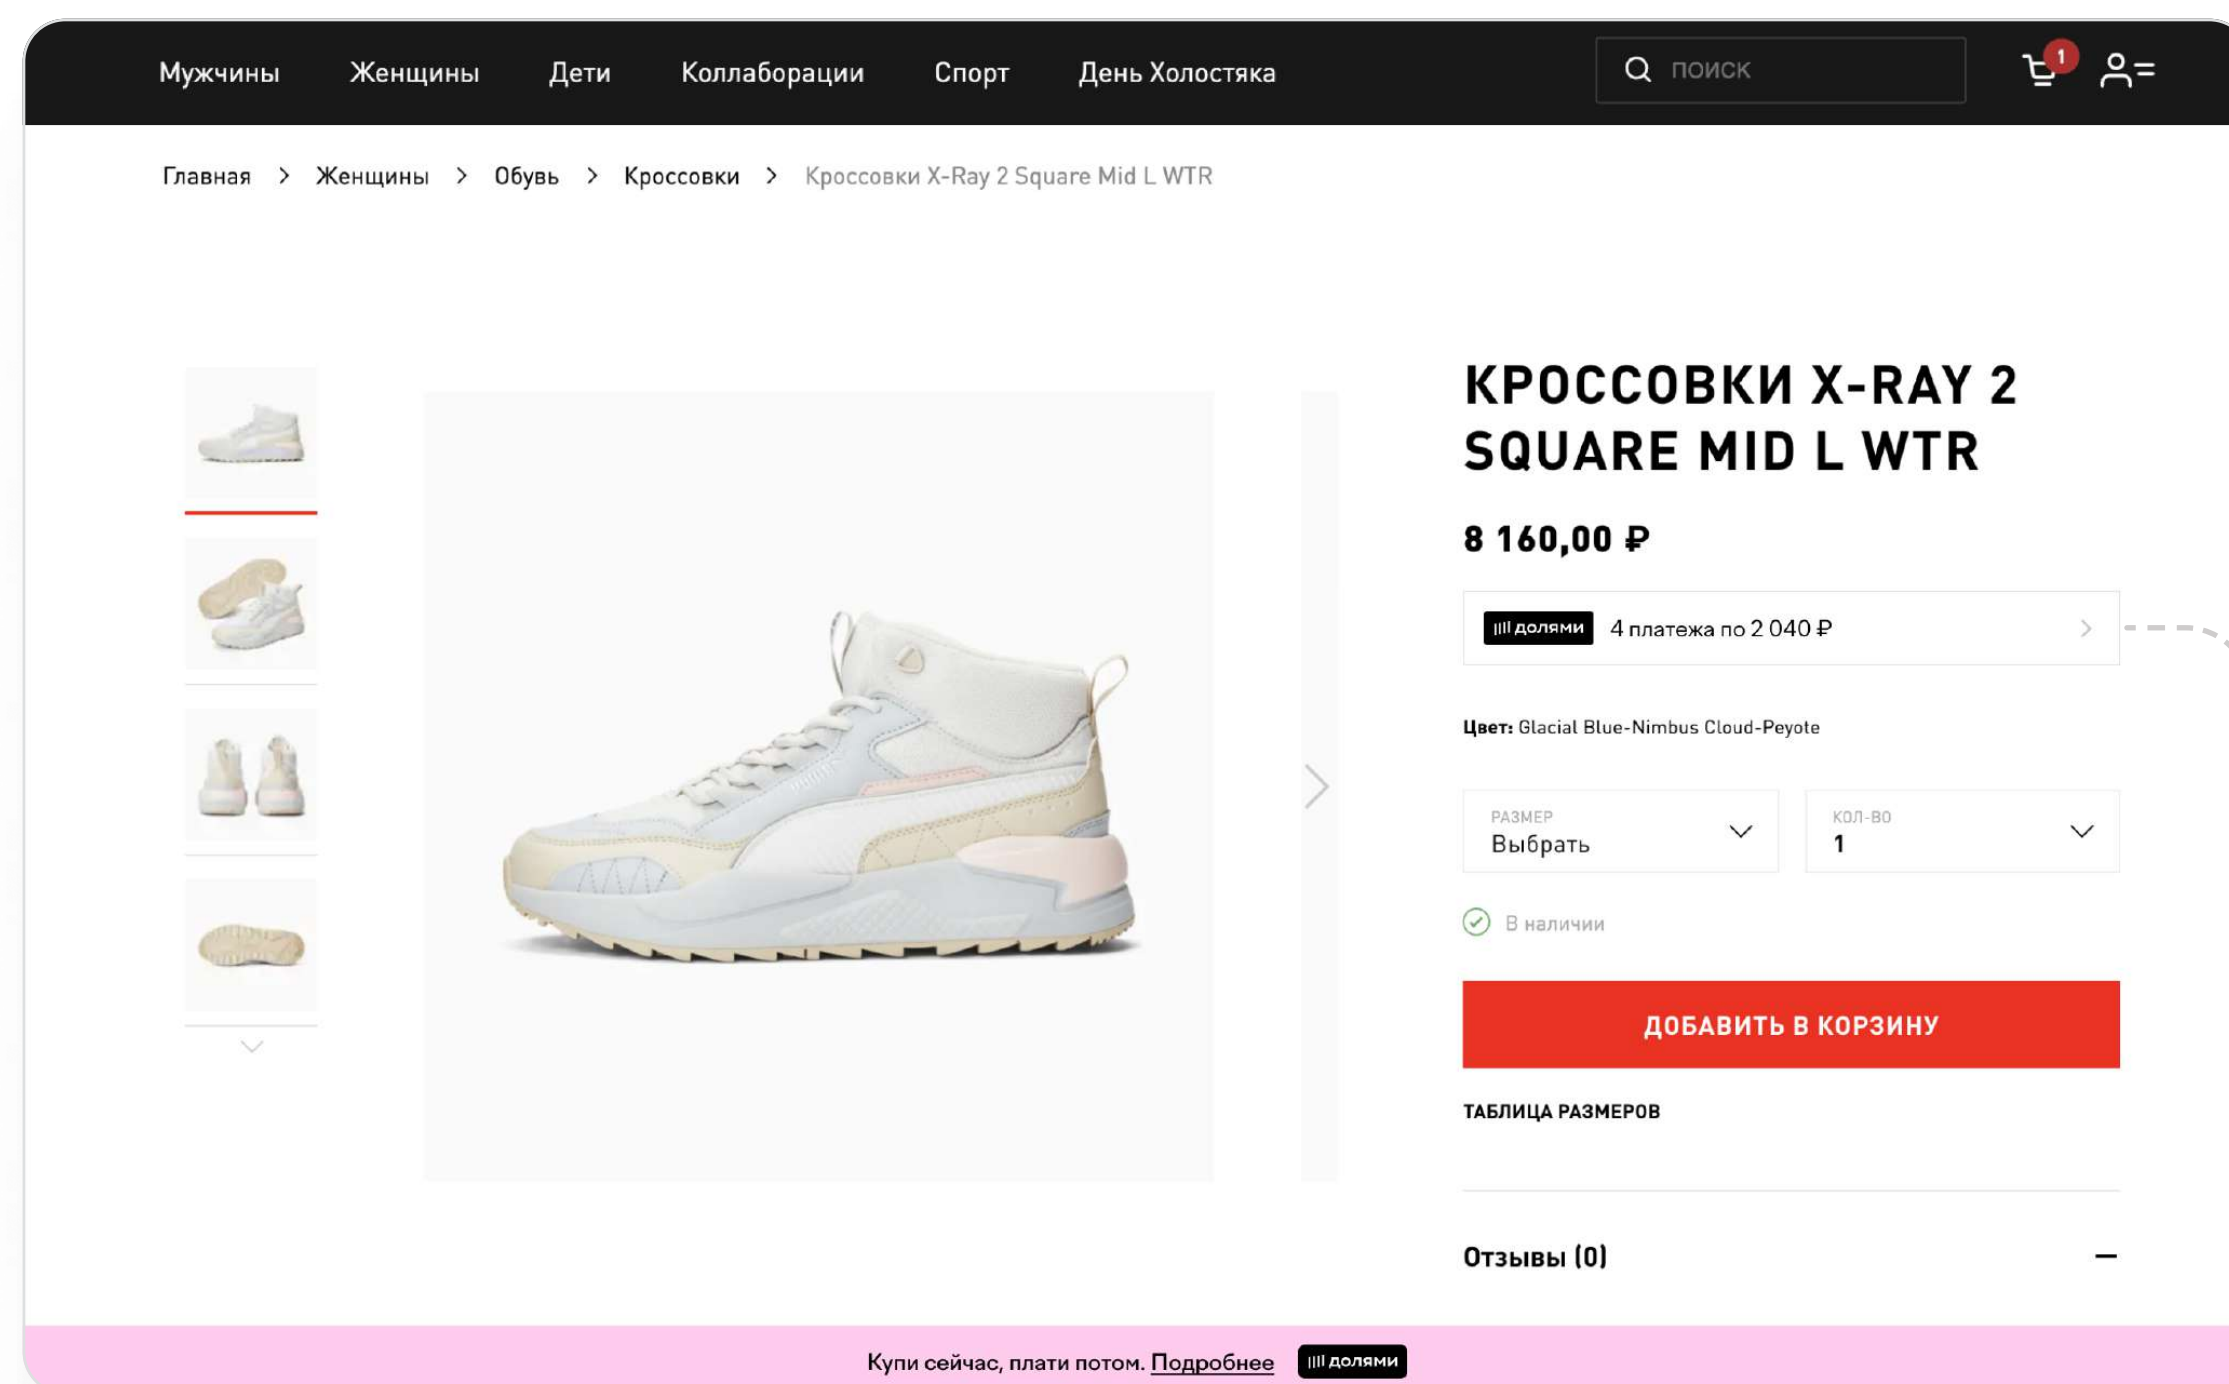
Мужчины Женщины Дети Коллаборации Спорт День Холостяка

поиск

1

Главная > Женщины > Обувь > Кроссовки > Кроссовки X-Ray 2 Square Mid L WTR

КРОССОВКИ X-RAY 2 SQUARE MID L WTR

8 160,00 ₽

долями 4 платежа по 2 040 ₽

Цвет: Glacial Blue-Nimbus Cloud-Peyote

РАЗМЕР
Выбрать

КОЛ-ВО
1

В наличии

ДОБАВИТЬ В КОРЗИНУ

ТАБЛИЦА РАЗМЕРОВ

Отзывы (0)

Купи сейчас, плати потом. Подробнее долями